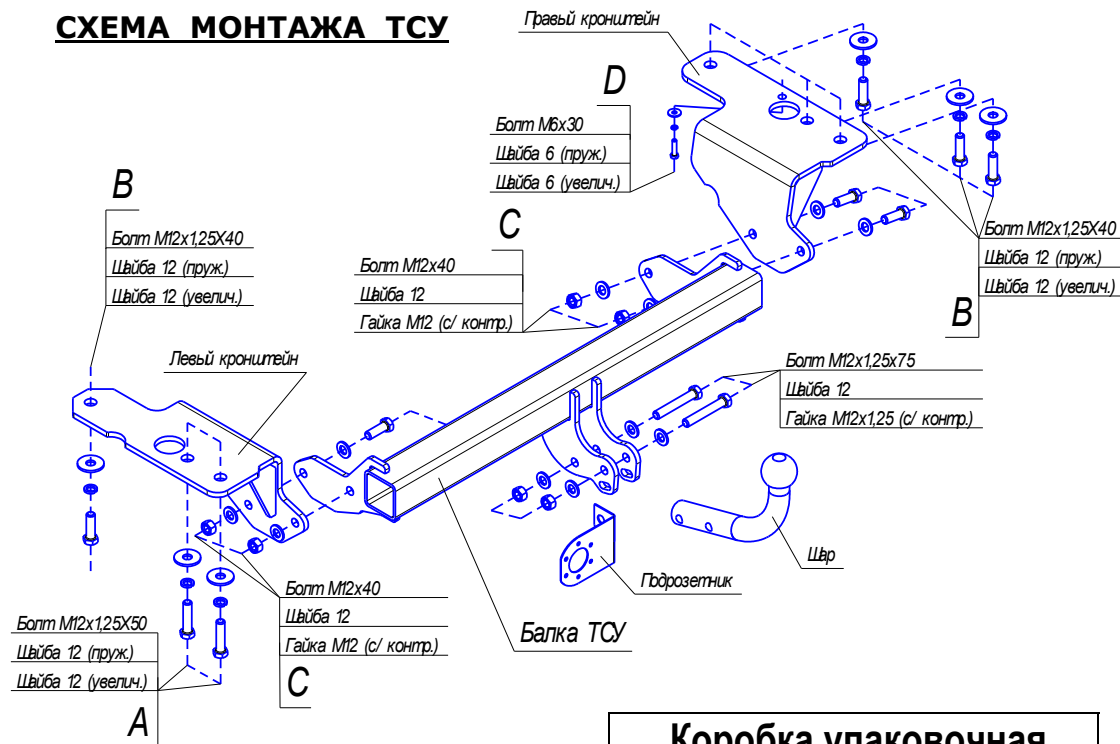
СХЕМА МОНТАЖА ТСУ

Правый кронштейн

D

Болт М6х30
Шайба 6 (пруж.)
Шайба 6 (увелич.)

B

Болт М12х1,25Х40
Шайба 12 (пруж.)
Шайба 12 (увелич.)

C

Болт М12х40
Шайба 12
Гайка М12 (с/ контр.)

Болт М12х1,25Х40
Шайба 12 (пруж.)
Шайба 12 (увелич.)

B

Левый кронштейн

Болт М12х1,25х75
Шайба 12
Гайка М12х1,25 (с/ контр.)

Шар

Подрозетник

Болт М12х40
Шайба 12
Гайка М12 (с/ контр.)

C

Балка ТСУ

Болт М12х1,25Х50
Шайба 12 (пруж.)
Шайба 12 (увелич.)

A

Коробка упаковочная